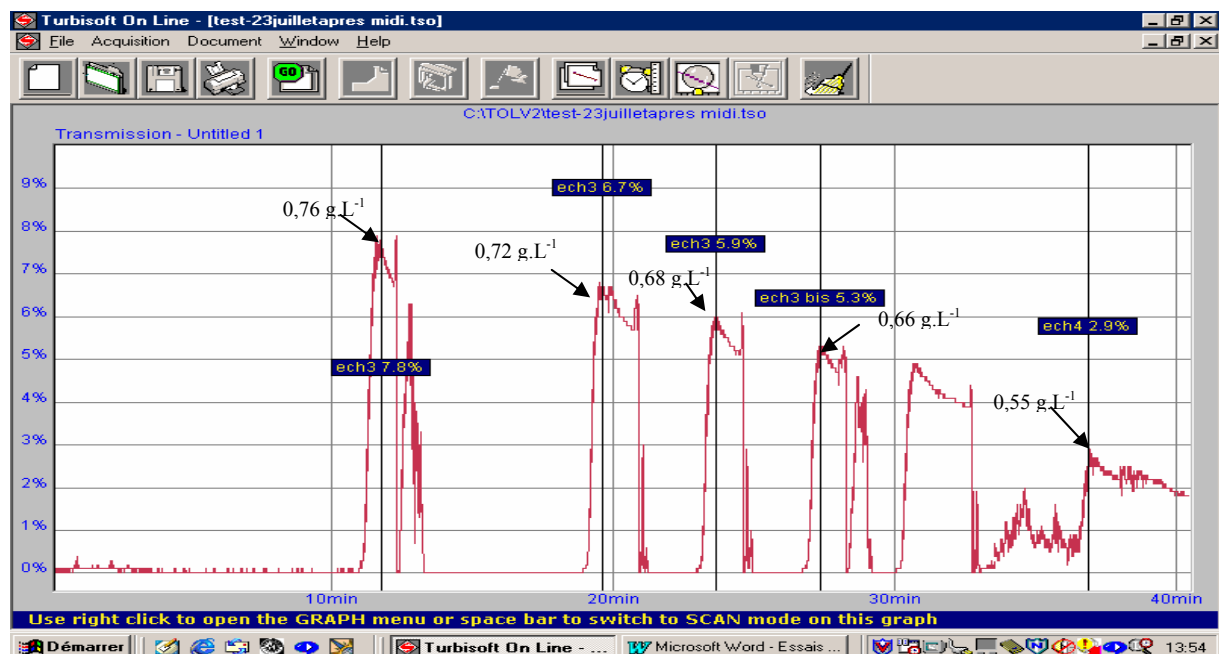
Turbisoft On Line - [test-23juilletapres midi.tso]

File Acquisition Document Window Help

GO

C:\TOLV2\test-23juilletapres midi.tso

Transmission - Untitled 1

9%
8%
7%
6%
5%
4%
3%
2%
1%
0%

0,76 g.L$^{-1}$

0,72 g.L$^{-1}$

0,68 g.L$^{-1}$

0,66 g.L$^{-1}$

0,55 g.L$^{-1}$

ech3 6.7%

ech3 5.9%

ech3 bis 5.3%

ech4 2.9%

ech3 7.8%

10min 20min 30min 40min

Use right click to open the GRAPH menu or space bar to switch to SCAN mode on this graph

Démarrer Turbisoft On Line - ... Microsoft Word - Essais ... 13:54